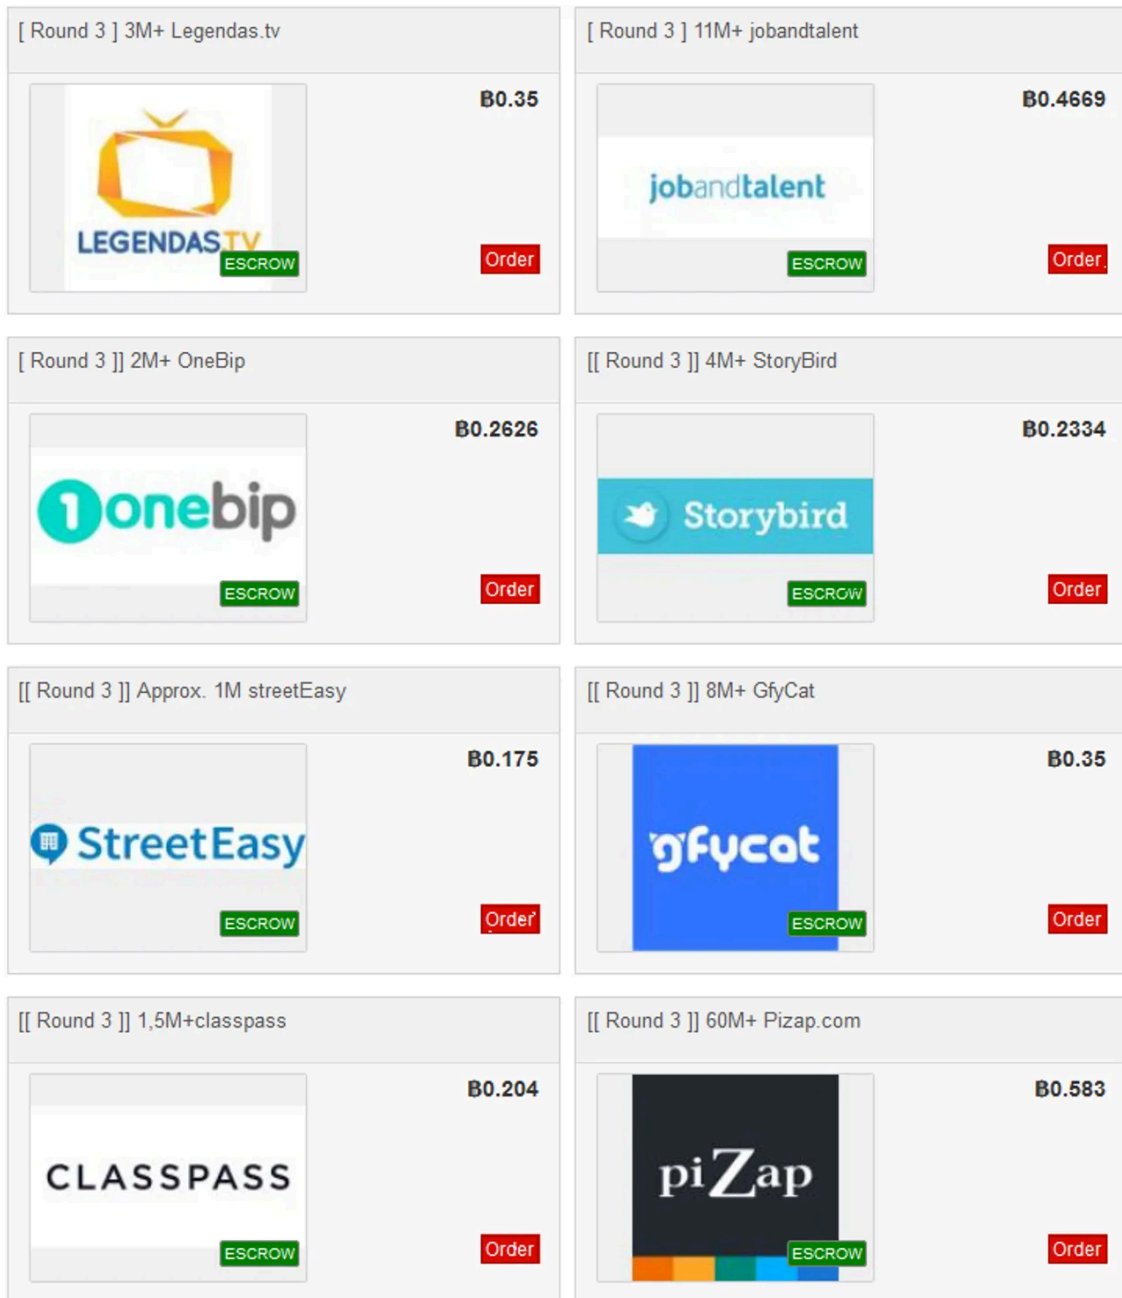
[ Round 3 ] 3M+ Legendas.tv

B0.35

LEGENDAS TV

ESCROW

Order

[ Round 3 ] 11M+ jobandtalent

B0.4669

jobandtalent

ESCROW

Order

[ Round 3 ]] 2M+ OneBip

B0.2626

1onebip

ESCROW

Order

[[ Round 3 ]] 4M+ StoryBird

B0.2334

Storybird

ESCROW

Order

[[ Round 3 ]] Approx. 1M streetEasy

B0.175

StreetEasy

ESCROW

Order

[[ Round 3 ]] 8M+ GfyCat

B0.35

gfycat

ESCROW

Order

[[ Round 3 ]] 1,5M+classpass

B0.204

CLASSPASS

ESCROW

Order

[[ Round 3 ]] 60M+ Pizap.com

B0.583

piZap

ESCROW

Order